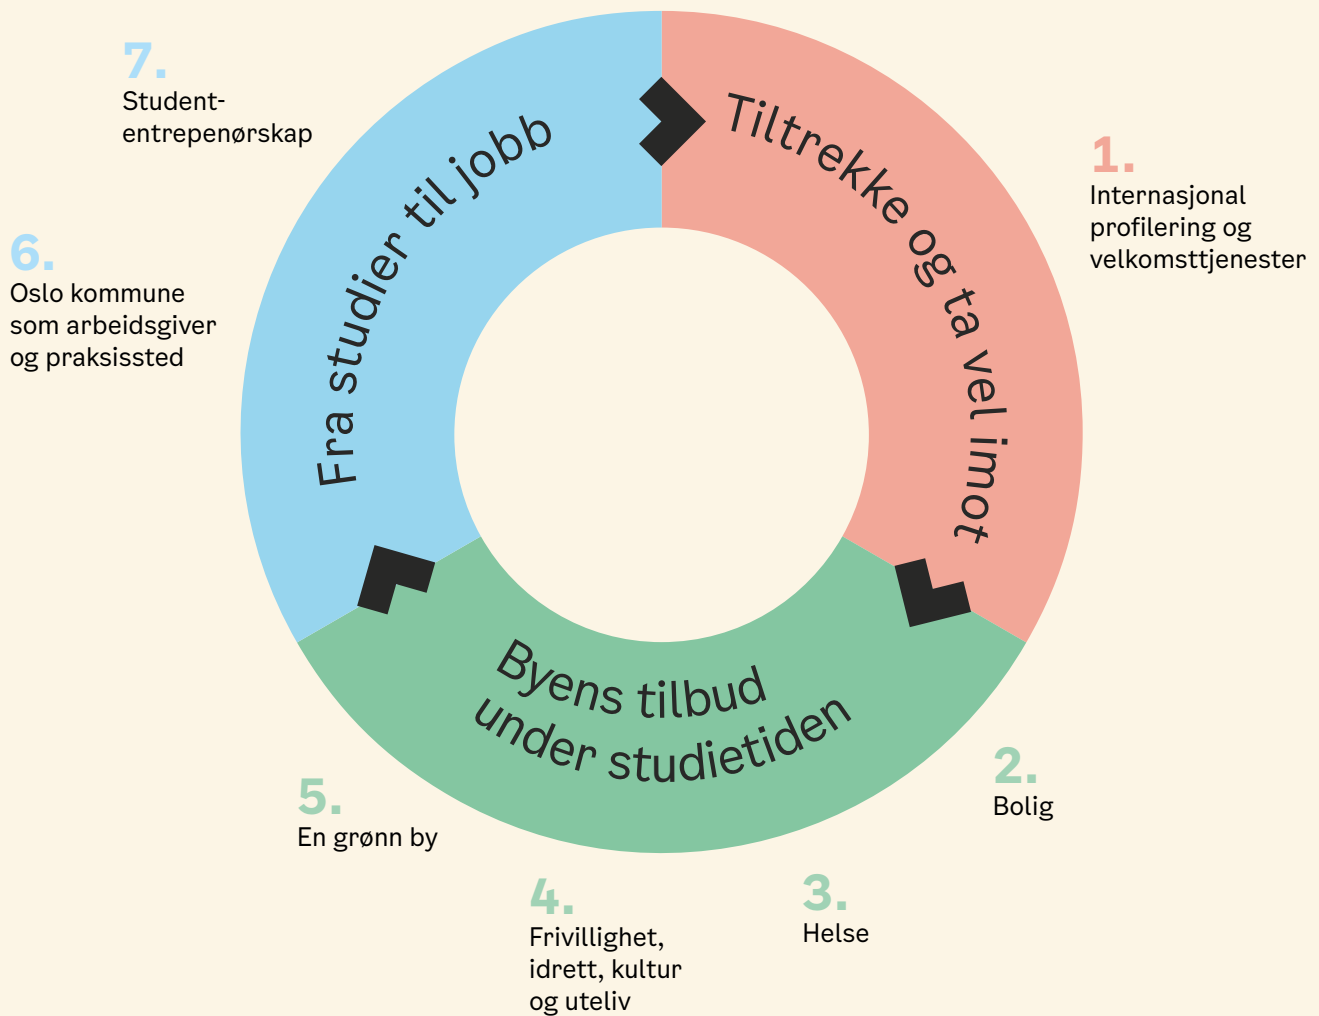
Tiltrekke og ta vel imot

1.
Internasjonal profilering og velkomsttjenester

Byens tilbud under studietiden

2.
Bolig

3.
Helse

4.
Frivillighet, idrett, kultur og uteliv

5.
En grønn by

Fra studier til jobb

6.
Oslo kommune som arbeidsgiver og praksissted

7.
Studententrepenørskap